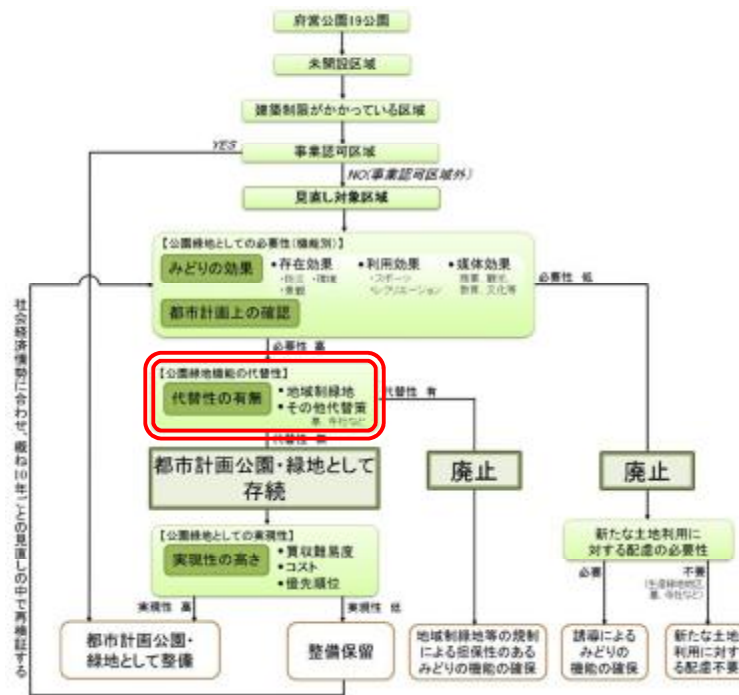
府営公園19公園

未開設区域

建築制限がかかっている区域

YES

事業認可区域

NO(事業認可区域外)

見直し対象区域

【公園緑地としての必要性(機能別)】

みどりの効果

・存在効果
・防災 ・環境 ・景観

・利用効果
・スポーツ ・レクリエーション

・媒体効果
・教育、観光、教育、文化等

都市計画上の確認

必要性 低

必要性 高

【公園緑地機能の代替性】

代替性の有無

・地域制緑地
・その他代替策
(寺、寺社など)

代替性 有

代替性 無

都市計画公園・緑地として存続

廃止

廃止

新たな土地利用に対する配慮の必要性

必要

不要
(地域制緑地、寺、寺社など)

【公園緑地としての実現性】

実現性の高さ

・買収難易度
・コスト
・優先順位

実現性 高

実現性 低

都市計画公園・緑地として整備

整備保留

地域制緑地等の規制による担保性のあるみどりの機能の確保

誘導によるみどりの機能の確保

新たな土地利用に対する配慮不要

社会経済情勢に合わせ、概ね10年ごとの見直しの中で再検証する